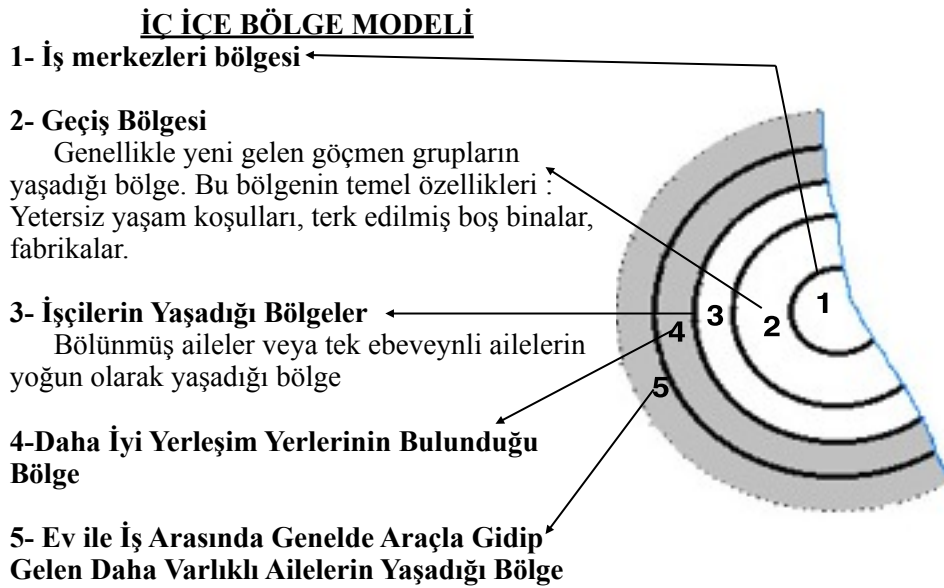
İÇ İÇE BÖLGE MODELİ

1- İş merkezleri bölgesi

2- Geçiş Bölgesi

Genellikle yeni gelen göçmen grupların yaşadığı bölge. Bu bölgenin temel özellikleri : Yetersiz yaşam koşulları, terk edilmiş boş binalar, fabrikalar.

3- İşçilerin Yaşadığı Bölgeler

Bölünmüş aileler veya tek ebeveynli ailelerin yoğun olarak yaşadığı bölge

4-Daha İyi Yerleşim Yerlerinin Bulunduğu Bölge

5- Ev ile İş Arasında Genelde Araçla Gidip Gelen Daha Varlıklı Ailelerin Yaşadığı Bölge

1
2
3
4
5